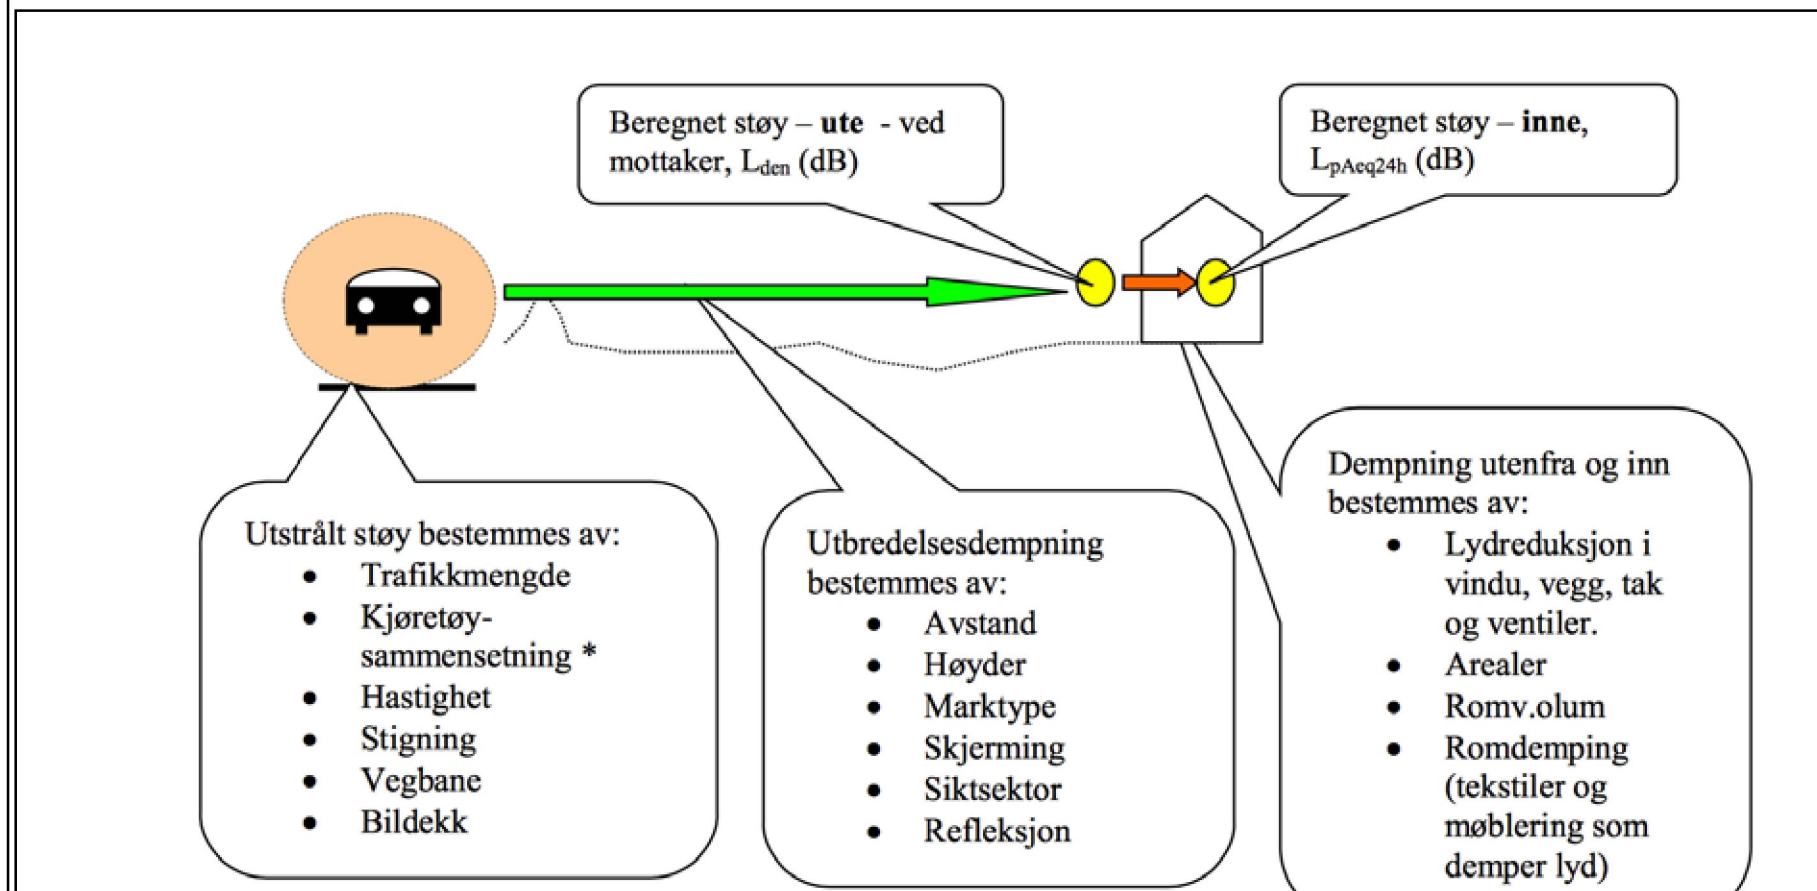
Beregnet støy – **ute** - ved mottaker, $L_{den}$ (dB)

Beregnet støy – **inne**, $L_{pAeq24h}$ (dB)

Utstrålt støy bestemmes av:
- Trafikkmengde
- Kjøretøysammensetning *
- Hastighet
- Stigning
- Vegbane
- Bildekk

Utbredelsesdempning bestemmes av:
- Avstand
- Høyder
- Marktype
- Skjerming
- Siktsektor
- Refleksjon

Dempning utenfra og inn bestemmes av:
- Lydreduksjon i vindu, vegg, tak og ventiler.
- Arealer
- Romv.olum
- Romdemping (tekstiler og møblering som demper lyd)